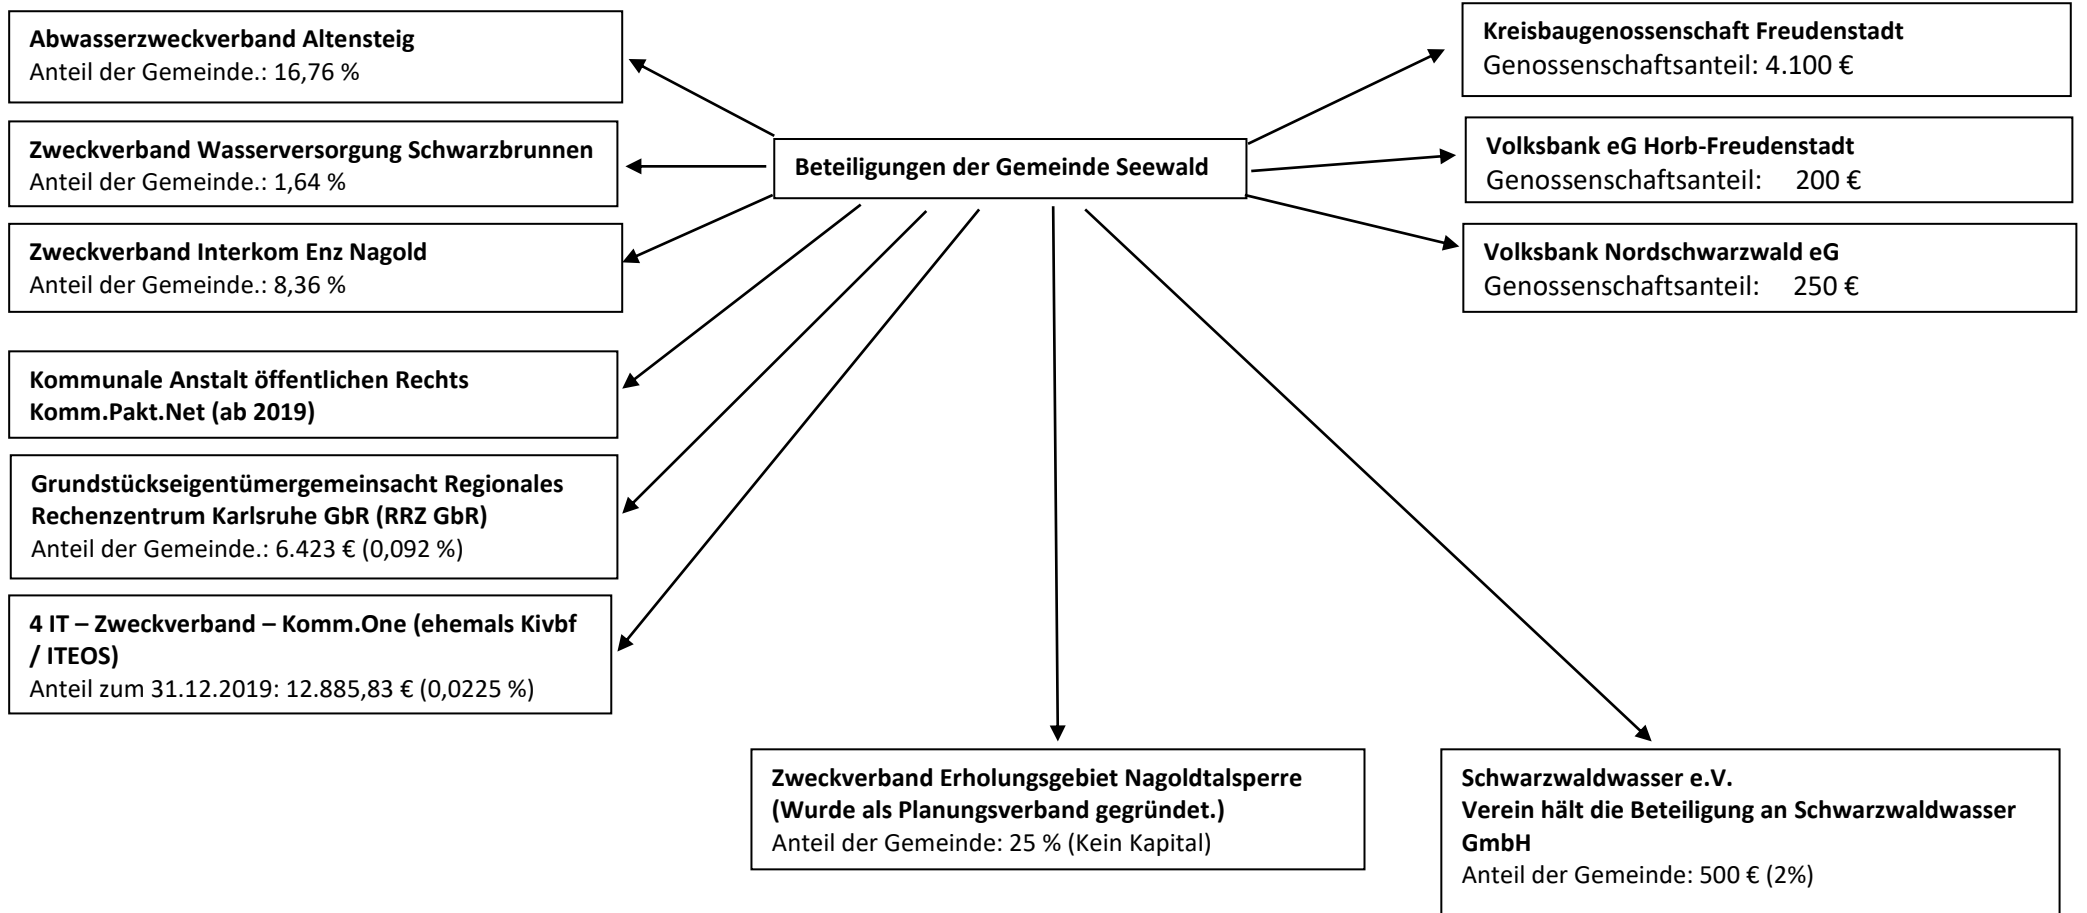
Abwasserzweckverband Altensteig
Anteil der Gemeinde.: 16,76 %

Zweckverband Wasserversorgung Schwarzbrunnen
Anteil der Gemeinde.: 1,64 %

Zweckverband Interkom Enz Nagold
Anteil der Gemeinde.: 8,36 %

Kommunale Anstalt öffentlichen Rechts
Komm.Pakt.Net (ab 2019)

Grundstückseigentümergemeinsacht Regionales Rechenzentrum Karlsruhe GbR (RRZ GbR)
Anteil der Gemeinde.: 6.423 € (0,092 %)

4 IT – Zweckverband – Komm.One (ehemals Kivbf / ITEOS)
Anteil zum 31.12.2019: 12.885,83 € (0,0225 %)

Beteiligungen der Gemeinde Seewald

Kreisbaugenossenschaft Freudenstadt
Genossenschaftsanteil: 4.100 €

Volksbank eG Horb-Freudenstadt
Genossenschaftsanteil: 200 €

Volksbank Nordschwarzwald eG
Genossenschaftsanteil: 250 €

Zweckverband Erholungsgebiet Nagoldtalsperre
(Wurde als Planungsverband gegründet.)
Anteil der Gemeinde: 25 % (Kein Kapital)

Schwarzwaldwasser e.V.
Verein hält die Beteiligung an Schwarzwaldwasser GmbH
Anteil der Gemeinde: 500 € (2%)